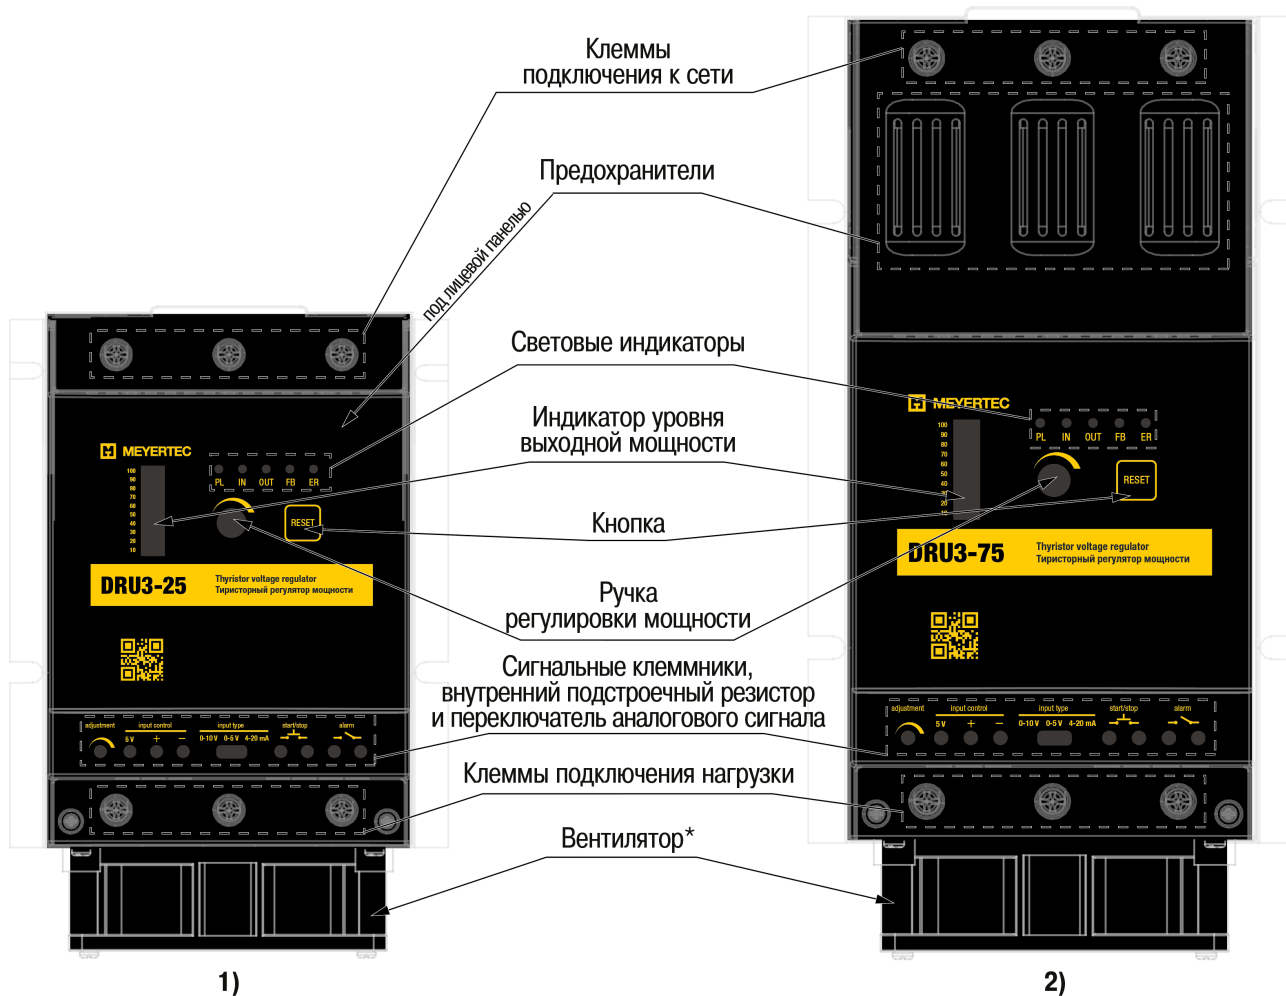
Клеммы подключения к сети

Предохранители

под лицевой панелью

Световые индикаторы

Индикатор уровня выходной мощности

Кнопка

Ручка регулировки мощности

Сигнальные клеммники, внутренний подстроечный резистор и переключатель аналогового сигнала

Клеммы подключения нагрузки

Вентилятор*

MEYERTEC
100 90 80 70 60 50 40 30 20 10
PL IN OUT FB ER
RESET
DRU3-25
Thyristor voltage regulator
Тиристорный регулятор мощности
adjustment input control input type start/stop alarm
5 V + − 0-10 V 0-5 V 4-20 mA

MEYERTEC
100 90 80 70 60 50 40 30 20 10
PL IN OUT FB ER
RESET
DRU3-75
Thyristor voltage regulator
Тиристорный регулятор мощности
adjustment input control input type start/stop alarm
5 V + − 0-10 V 0-5 V 4-20 mA

1)

2)